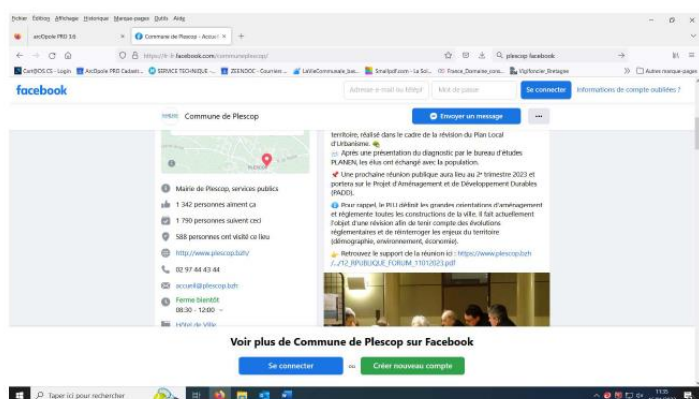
Fichier Édition Affichage Historique Marque-pages Outils Aide

ArcOpole PRO 3.6 ×
Commune de Plescop - Accueil ×
+

https://fr-fr.facebook.com/communeplescop/

plescop facebook

CartOS CS - Login
ArcOpole PRO Cadastr...
SERVICE TECHNIQUE -...
ZEENDOC - Courriers ...
LaVieCommunale_bas...
SmallpdFcom - La Sol...
France_Domaine_cons...
rfgifoncier_Bretagnes
Autres marque-pages

facebook
Adresse e-mail ou tél
Mot de passe
Se connecter
Informations de compte oubliées ?

Commune de Plescop
Envoyer un message
...

territoire, réalisé dans le cadre de la révision du Plan Local d'Urbanisme.

Après une présentation du diagnostic par le bureau d'études PLANEN, les élus ont échangé avec la population.

Une prochaine réunion publique aura lieu au 2e trimestre 2023 et portera sur le Projet d'Aménagement et de Développement Durables (PADD).

Pour rappel, le PLU définit les grandes orientations d'aménagement et réglemente toutes les constructions de la ville. Il fait actuellement l'objet d'une révision afin de tenir compte des évolutions réglementaires et de réinterroger les enjeux du territoire (démographie, environnement, économie).

Retrouvez le support de la réunion ici : https://www.plescop.bzh/.../12_RPUBLIQUE_FORUM_11012023.pdf

Mairie de Plescop, services publics
1 342 personnes aiment ça
1 790 personnes suivent ceci
588 personnes ont visité ce lieu
http://www.plescop.bzh/
02 97 44 43 44
accueil@plescop.bzh
Fermé bientôt
08:30 - 12:00
Hôtel de Ville

Voir plus de Commune de Plescop sur Facebook
Se connecter
ou
Créer nouveau compte

Taper ici pour rechercher